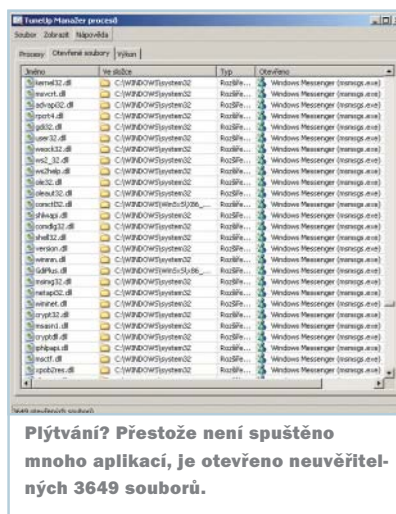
TuneUp Manažer procesů

Soubor Zobrazit Nápověda

Procesy | Otevřené soubory | Výkon

| Jméno | Ve složce | Typ | Otevřeno |
|---|---|---|---|
| kernel32.dll | C:\WINDOWS\system32 | Rozšíře... | Windows Messenger (msmsgs.exe) |
| msvcrt.dll | C:\WINDOWS\system32 | Rozšíře... | Windows Messenger (msmsgs.exe) |
| advapi32.dll | C:\WINDOWS\system32 | Rozšíře... | Windows Messenger (msmsgs.exe) |
| rpcrt4.dll | C:\WINDOWS\system32 | Rozšíře... | Windows Messenger (msmsgs.exe) |
| gdi32.dll | C:\WINDOWS\system32 | Rozšíře... | Windows Messenger (msmsgs.exe) |
| user32.dll | C:\WINDOWS\system32 | Rozšíře... | Windows Messenger (msmsgs.exe) |
| wsock32.dll | C:\WINDOWS\system32 | Rozšíře... | Windows Messenger (msmsgs.exe) |
| ws2_32.dll | C:\WINDOWS\system32 | Rozšíře... | Windows Messenger (msmsgs.exe) |
| ws2help.dll | C:\WINDOWS\system32 | Rozšíře... | Windows Messenger (msmsgs.exe) |
| ole32.dll | C:\WINDOWS\system32 | Rozšíře... | Windows Messenger (msmsgs.exe) |
| oleaut32.dll | C:\WINDOWS\system32 | Rozšíře... | Windows Messenger (msmsgs.exe) |
| comctl32.dll | C:\WINDOWS\WinSxS\x86_... | Rozšíře... | Windows Messenger (msmsgs.exe) |
| shlwapi.dll | C:\WINDOWS\system32 | Rozšíře... | Windows Messenger (msmsgs.exe) |
| comdlg32.dll | C:\WINDOWS\system32 | Rozšíře... | Windows Messenger (msmsgs.exe) |
| shell32.dll | C:\WINDOWS\system32 | Rozšíře... | Windows Messenger (msmsgs.exe) |
| version.dll | C:\WINDOWS\system32 | Rozšíře... | Windows Messenger (msmsgs.exe) |
| winmm.dll | C:\WINDOWS\system32 | Rozšíře... | Windows Messenger (msmsgs.exe) |
| GdiPlus.dll | C:\WINDOWS\WinSxS\x86_... | Rozšíře... | Windows Messenger (msmsgs.exe) |
| msimg32.dll | C:\WINDOWS\system32 | Rozšíře... | Windows Messenger (msmsgs.exe) |
| netapi32.dll | C:\WINDOWS\system32 | Rozšíře... | Windows Messenger (msmsgs.exe) |
| wininet.dll | C:\WINDOWS\system32 | Rozšíře... | Windows Messenger (msmsgs.exe) |
| crypt32.dll | C:\WINDOWS\system32 | Rozšíře... | Windows Messenger (msmsgs.exe) |
| msasn1.dll | C:\WINDOWS\system32 | Rozšíře... | Windows Messenger (msmsgs.exe) |
| cryptdll.dll | C:\WINDOWS\system32 | Rozšíře... | Windows Messenger (msmsgs.exe) |
| iphlpapi.dll | C:\WINDOWS\system32 | Rozšíře... | Windows Messenger (msmsgs.exe) |
| msctf.dll | C:\WINDOWS\system32 | Rozšíře... | Windows Messenger (msmsgs.exe) |
| xpob2res.dll | C:\WINDOWS\system32 | Rozšíře... | Windows Messenger (msmsgs.exe) |

3649 otevřených souborů

Plýtvání? Přestože není spuštěno mnoho aplikací, je otevřeno neuvěřitelných 3649 souborů.